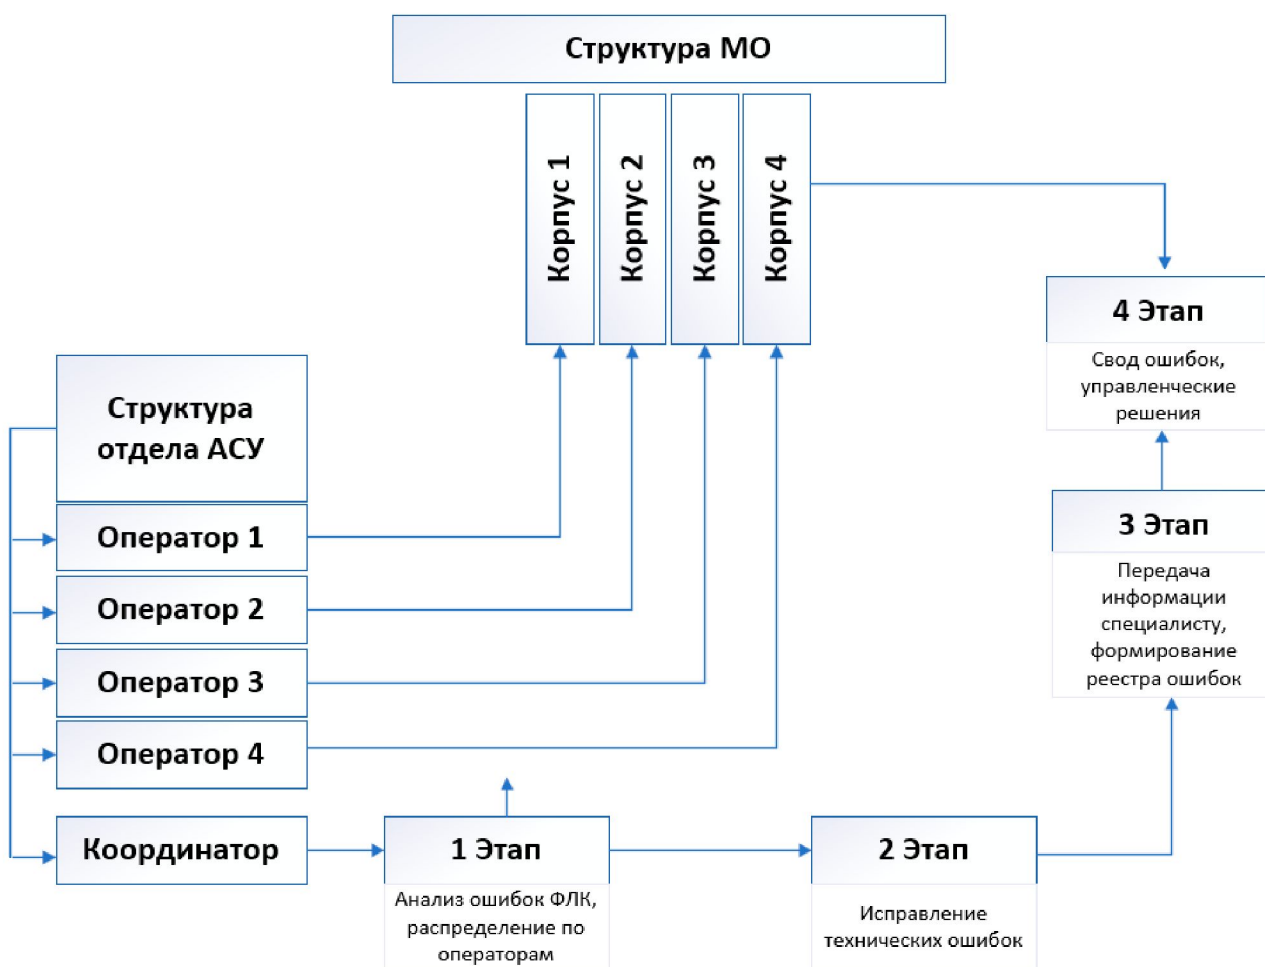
Структура МО

Корпус 1

Корпус 2

Корпус 3

Корпус 4

4 Этап

Свод ошибок, управленческие решения

Структура отдела АСУ

Оператор 1

Оператор 2

Оператор 3

Оператор 4

3 Этап

Передача информации специалисту, формирование реестра ошибок

Координатор

1 Этап

Анализ ошибок ФЛК, распределение по операторам

2 Этап

Исправление технических ошибок